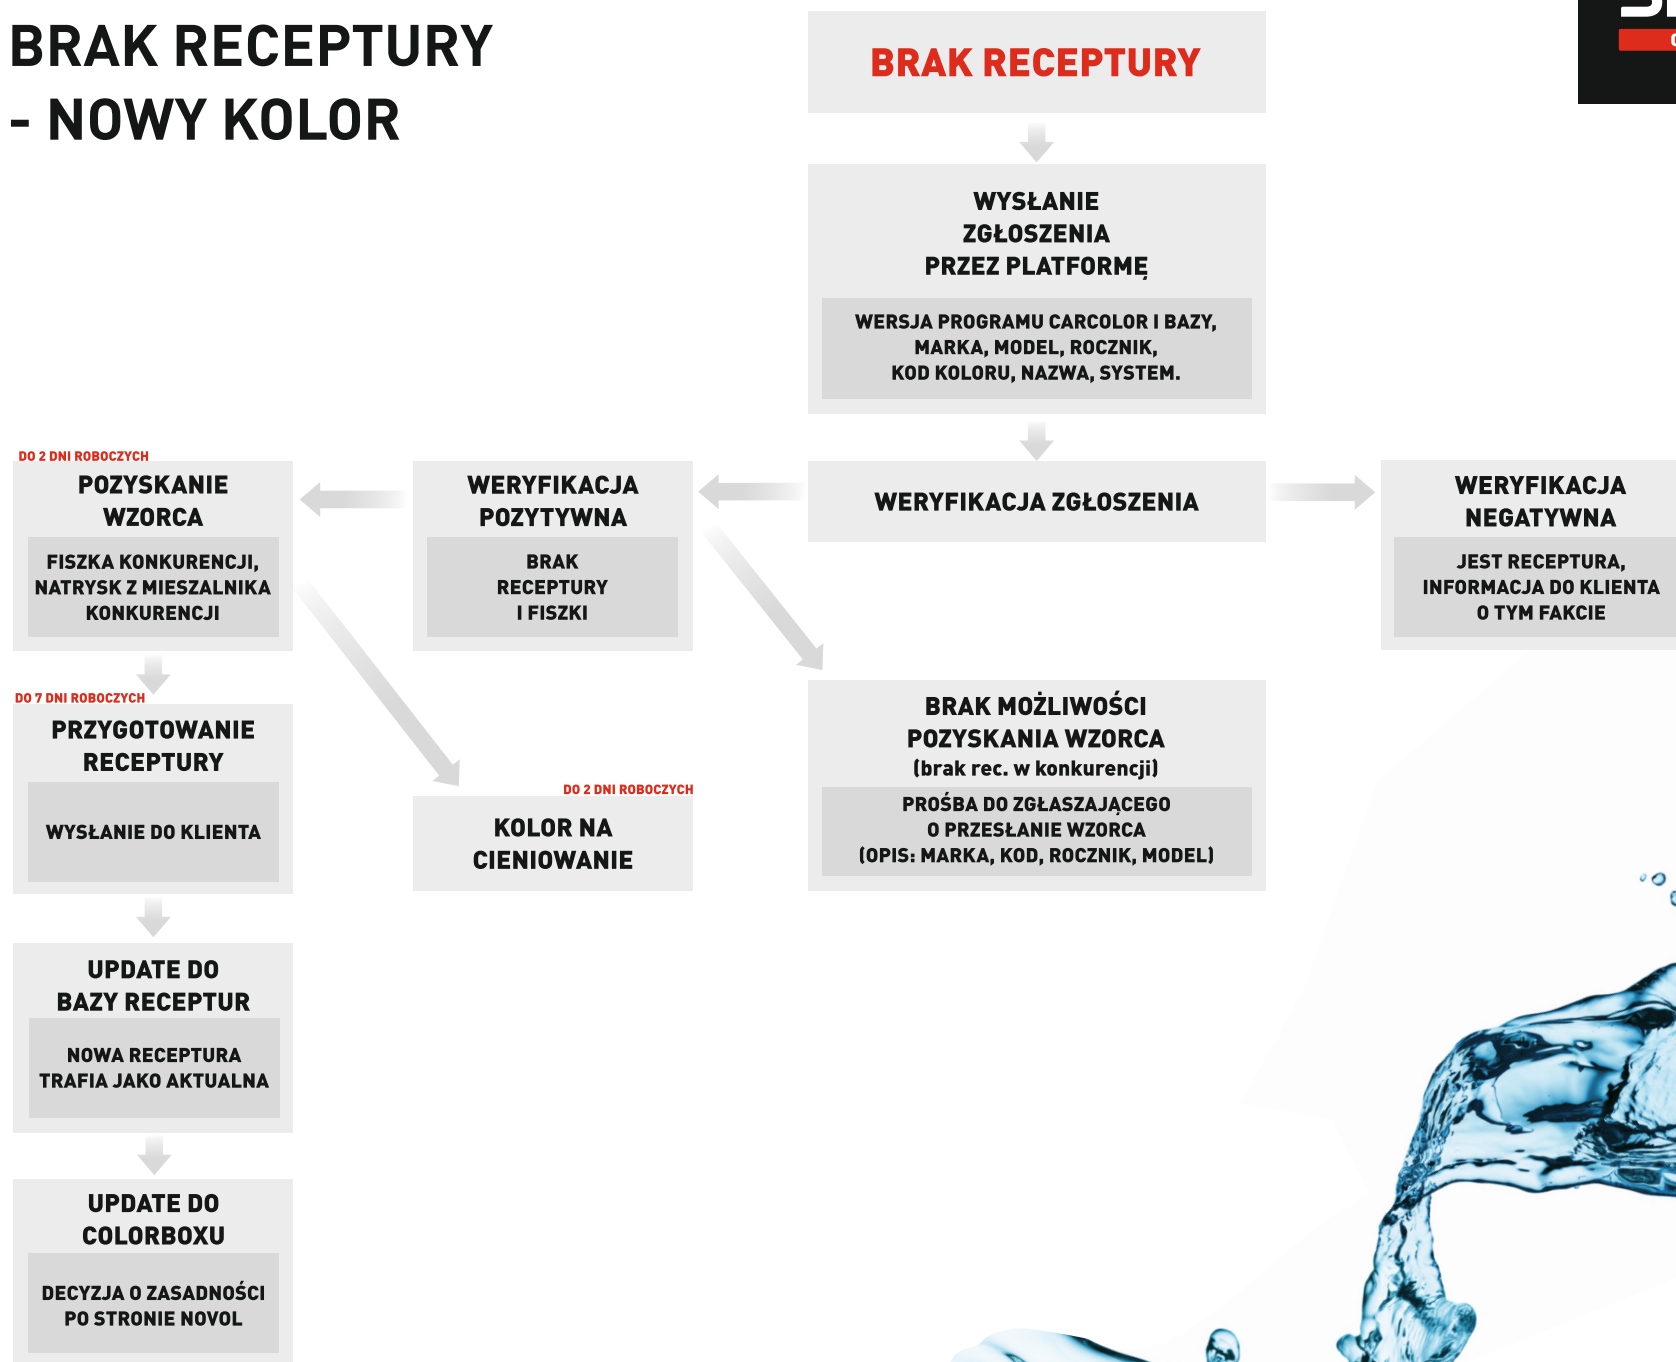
BRAK RECEPTURY
- NOWY KOLOR

BRAK RECEPTURY

WYSŁANIE ZGŁOSZENIA PRZEZ PLATFORMĘ

WERSJA PROGRAMU CARCOLOR I BAZY, MARKA, MODEL, ROCZNIK, KOD KOLORU, NAZWA, SYSTEM.

WERYFIKACJA ZGŁOSZENIA

WERYFIKACJA NEGATYWNA

JEST RECEPTURA, INFORMACJA DO KLIENTA O TYM FAKCIE

WERYFIKACJA POZYTYWNA

BRAK RECEPTURY I FISZKI

DO 2 DNI ROBOCZYCH

POZYSKANIE WZORCA

FISZKA KONKURENCJI, NATRYSK Z MIESZALNIKA KONKURENCJI

DO 7 DNI ROBOCZYCH

PRZYGOTOWANIE RECEPTURY

WYSŁANIE DO KLIENTA

UPDATE DO BAZY RECEPTUR

NOWA RECEPTURA TRAFIA JAKO AKTUALNA

UPDATE DO COLORBOXU

DECYZJA O ZASADNOŚCI PO STRONIE NOVOL

DO 2 DNI ROBOCZYCH

KOLOR NA CIENIOWANIE

BRAK MOŻLIWOŚCI POZYSKANIA WZORCA
(brak rec. w konkurencji)

PROŚBA DO ZGŁASZAJĄCEGO O PRZESŁANIE WZORCA (OPIS: MARKA, KOD, ROCZNIK, MODEL)